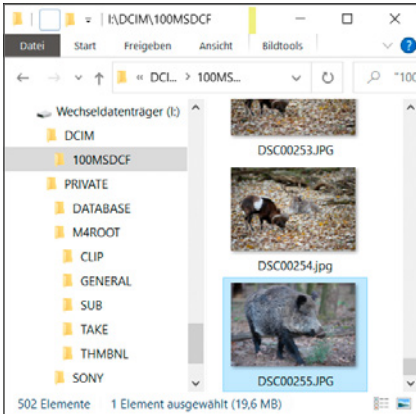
I:\DCIM\100MSDCF

Datei Start Freigeben Ansicht Bildtools

« DCI... > 100MS...

"100

Wechseldatenträger (I:)
DCIM
100MSDCF
PRIVATE
DATABASE
M4ROOT
CLIP
GENERAL
SUB
TAKE
THMBNL
SONY

DSC00253.JPG
DSC00254.jpg
DSC00255.JPG

502 Elemente 1 Element ausgewählt (19,6 MB)